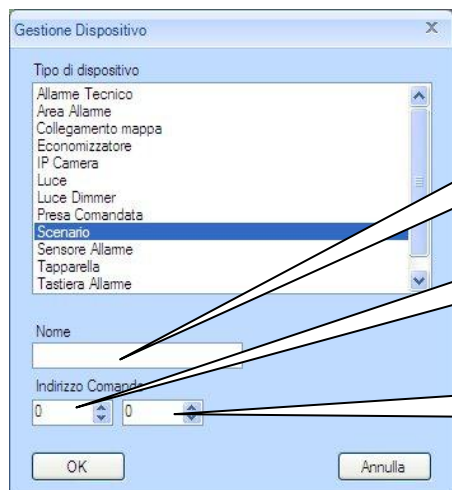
Gestione Dispositivo

X

Tipo di dispositivo

Allarme Tecnico
Area Allarme
Collegamento mappa
Economizzatore
IP Camera
Luce
Luce Dimmer
Presa Comandata
Scenario
Sensore Allarme
Tapparella
Tastiera Allarme

Nome

Indirizzo Comando

0

0

OK

Annulla